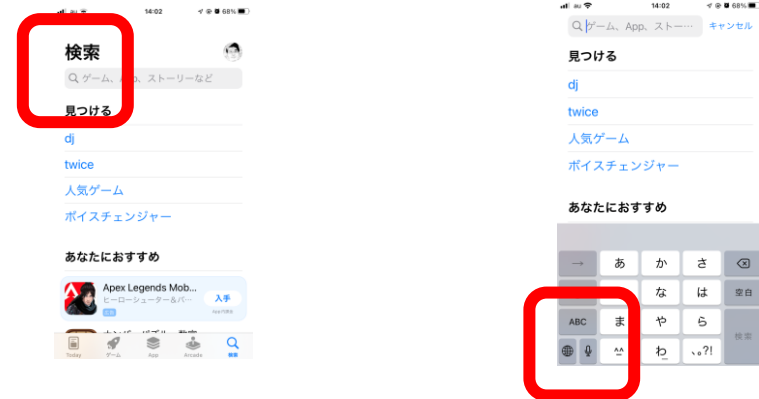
au 14:02 68%

検索

ゲーム、App、ストーリーなど

見つける

dj

twice

人気ゲーム

ボイスチェンジャー

あなたにおすすめ

Apex Legends Mob...
ヒーローシューター＆バ...
広告
入手

Today
ゲーム
App
Arcade
検索

au 14:02 68%

ゲーム、App、ストー...
キャンセル

見つける

dj

twice

人気ゲーム

ボイスチェンジャー

あなたにおすすめ

→
あ
か
さ
な
は
空白
ABC
ま
や
ら
検索
^^
わ
、。?!